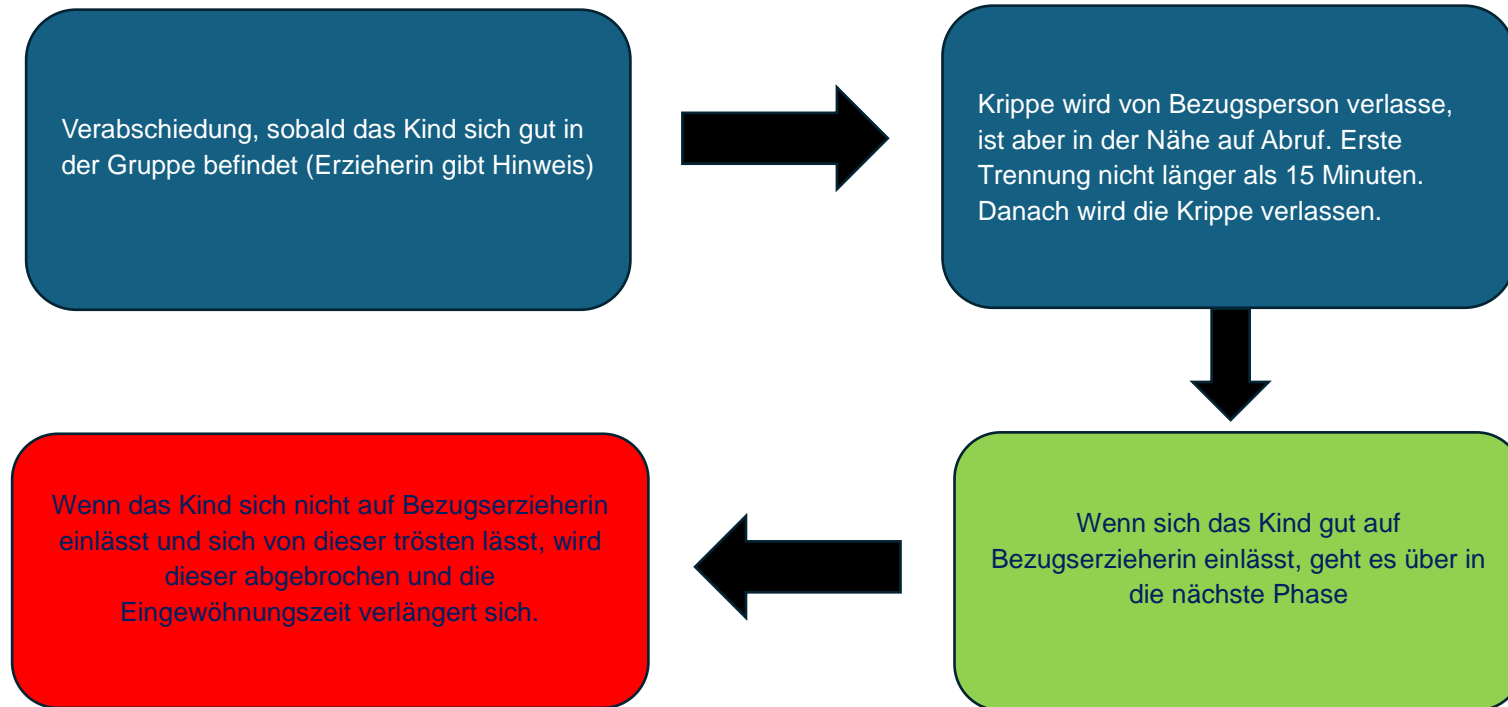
Verabschiedung, sobald das Kind sich gut in der Gruppe befindet (Erzieherin gibt Hinweis)

Krippe wird von Bezugsperson verlasse, ist aber in der Nähe auf Abruf. Erste Trennung nicht länger als 15 Minuten. Danach wird die Krippe verlassen.

Wenn sich das Kind gut auf Bezugserzieherin einlässt, geht es über in die nächste Phase

Wenn das Kind sich nicht auf Bezugserzieherin einlässt und sich von dieser trösten lässt, wird dieser abgebrochen und die Eingewöhnungszeit verlängert sich.